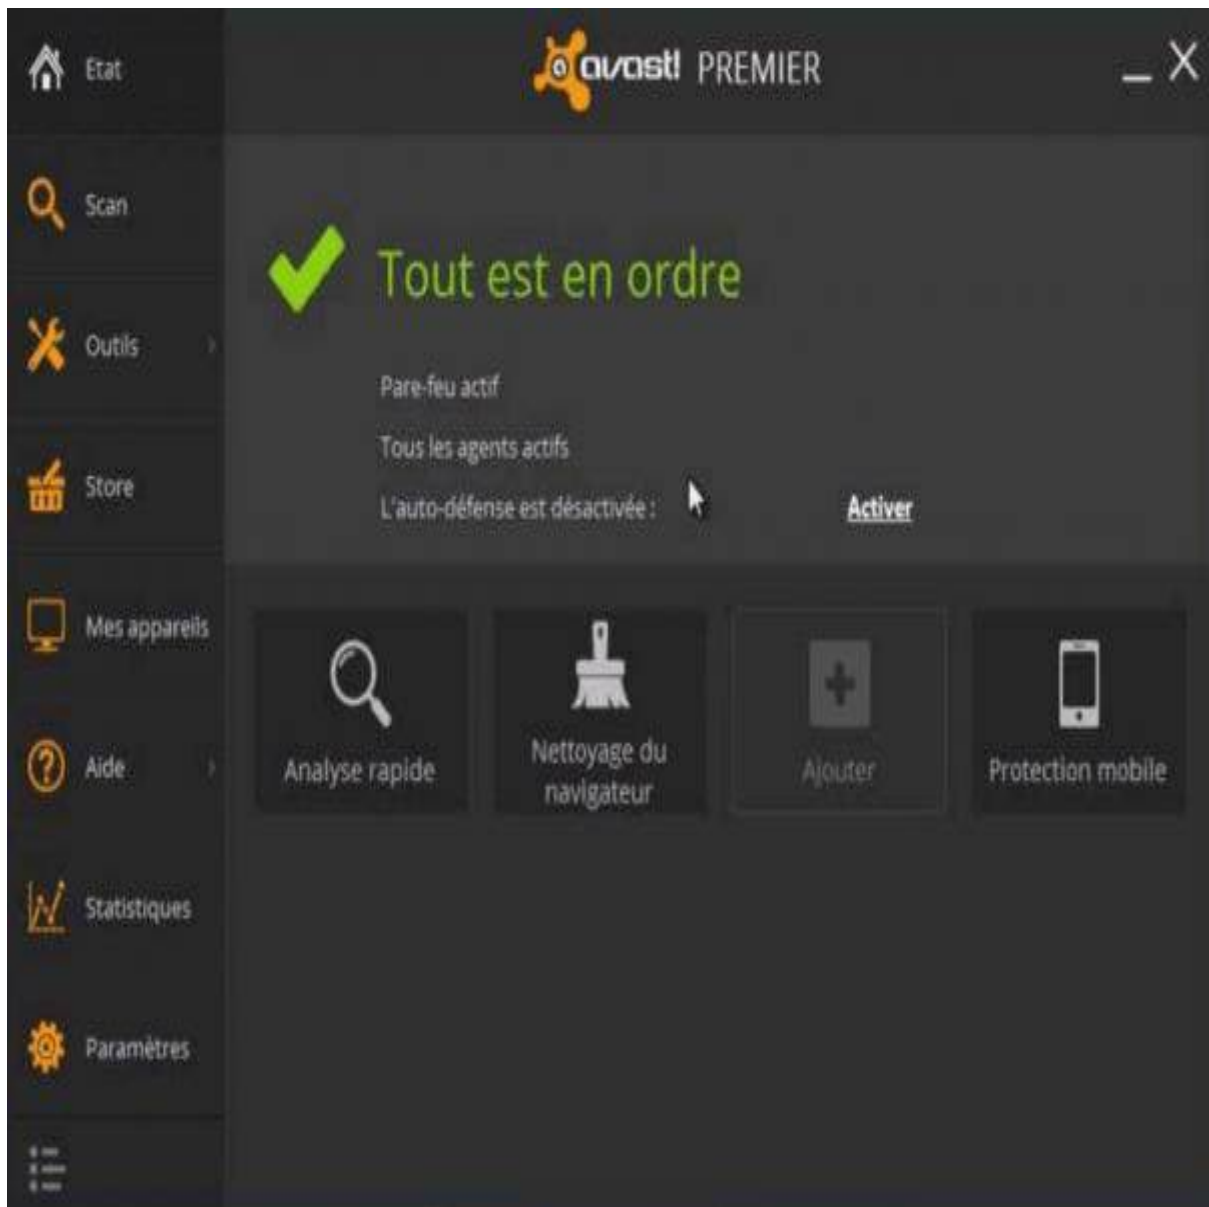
Etat

Scan

Outils

Store

Mes appareils

Aide

Statistiques

Paramètres

avast! PREMIER

_ X

Tout est en ordre

Pare-feu actif

Tous les agents actifs

L'auto-défense est désactivée : Activer

Analyse rapide

Nettoyage du navigateur

Ajouter

Protection mobile